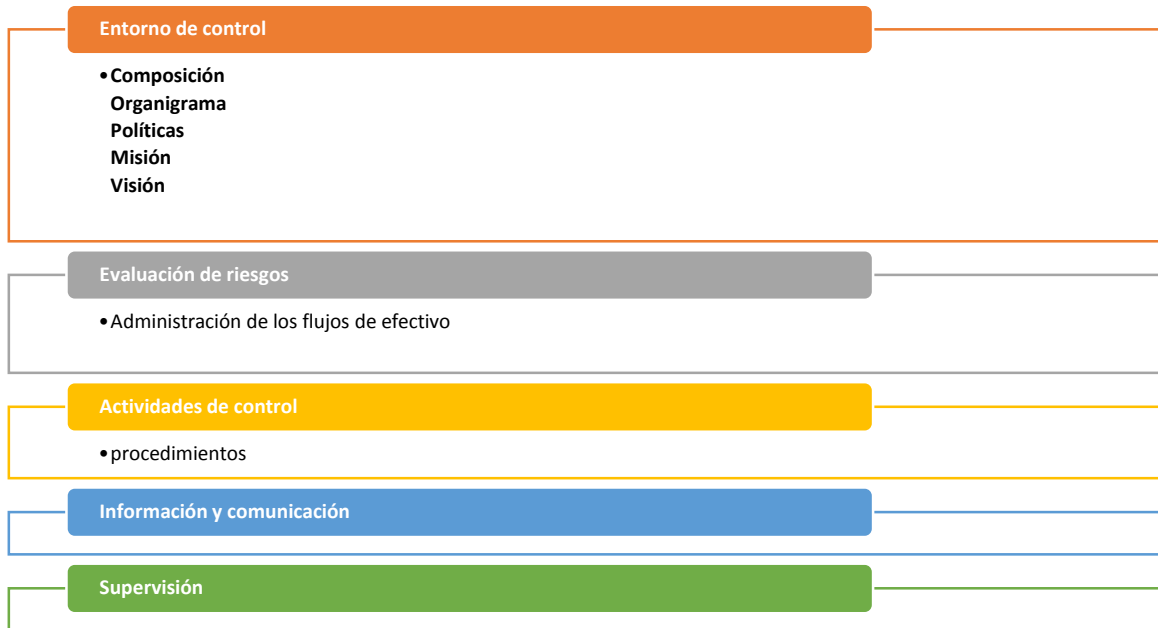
Entorno de control

• Composición
Organigrama
Políticas
Misión
Visión

Evaluación de riesgos

• Administración de los flujos de efectivo

Actividades de control

• procedimientos

Información y comunicación

Supervisión